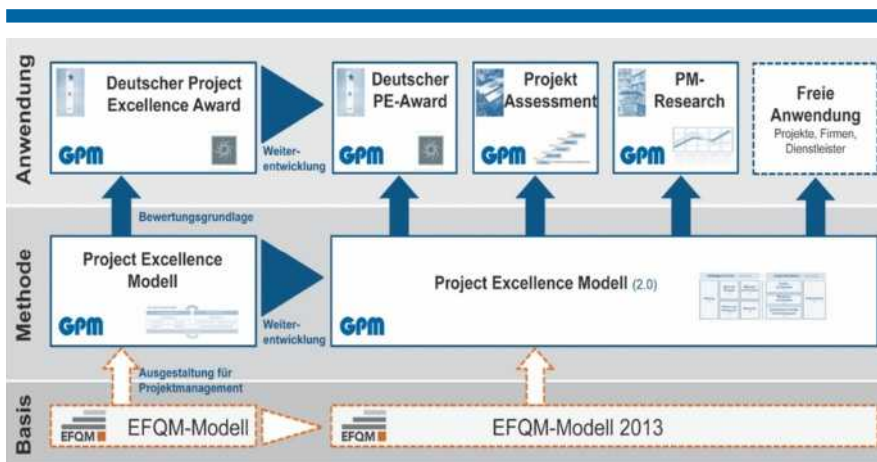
Anwendung

Deutscher Project Excellence Award

GPM

Weiterentwicklung

Deutscher PE-Award

GPM

Projekt Assessment

GPM

PM-Research

GPM

Freie Anwendung
Projekte, Firmen, Dienstleister

Bewertungsgrundlage

Methode

Project Excellence Modell

GPM

Weiterentwicklung

Project Excellence Modell (2.0)

GPM

Ausgestaltung für Projektmanagement

Basis

EFQM

EFQM-Modell

EFQM

EFQM-Modell 2013